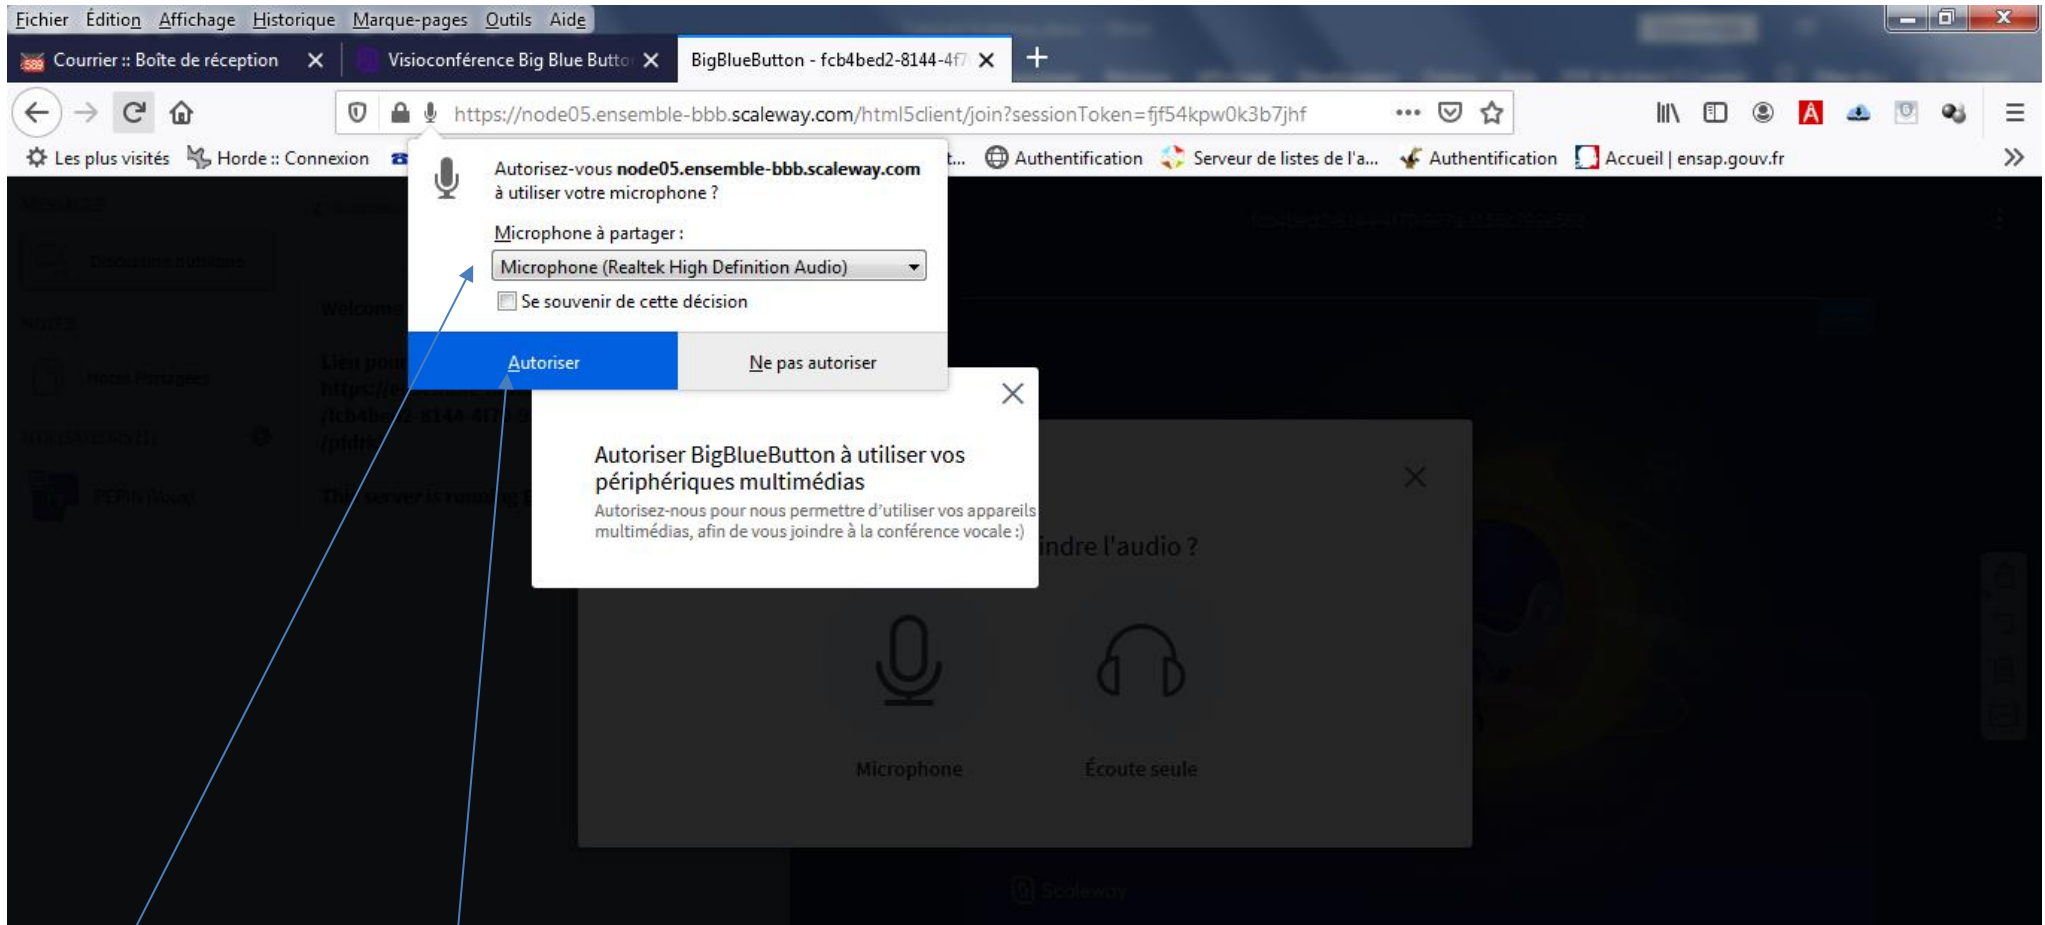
Fichier Édition Affichage Historique Marque-pages Outils Aide

Courrier :: Boîte de réception
Visioconférence Big Blue Butto
BigBlueButton - fcb4bed2-8144-4f7

https://node05.ensemble-bbb.scaleway.com/html5client/join?sessionToken=fjf54kpw0k3b7jhf

Les plus visités   Horde :: Connexion   Authentification   Serveur de listes de l'a...   Authentification   Accueil | ensap.gouv.fr

Autorisez-vous **node05.ensemble-bbb.scaleway.com** à utiliser votre microphone ?

Microphone à partager :

Microphone (Realtek High Definition Audio)

Se souvenir de cette décision

Autoriser   Ne pas autoriser

Autoriser BigBlueButton à utiliser vos périphériques multimédias

Autorisez-nous pour nous permettre d'utiliser vos appareils multimédias, afin de vous joindre à la conférence vocale :)

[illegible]indre l'audio ?

Microphone   Écoute seule